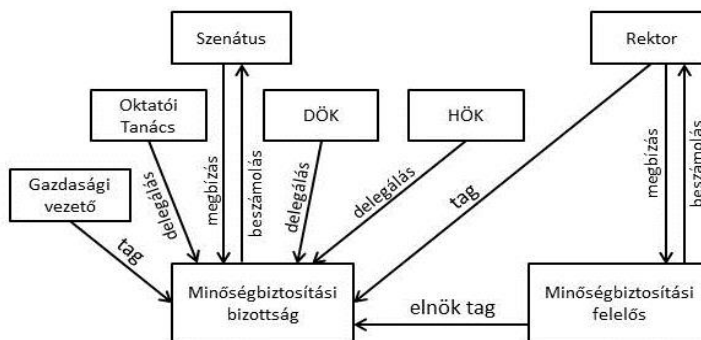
Szenátus

Rektor

Oktatói Tanács

DÖK

HÖK

Gazdasági vezető

delegálás

megbízás

beszámolás

delegálás

delegálás

tag

megbízás

beszámolás

tag

Minőségbiztosítási bizottság

elnök tag

Minőségbiztosítási felelős